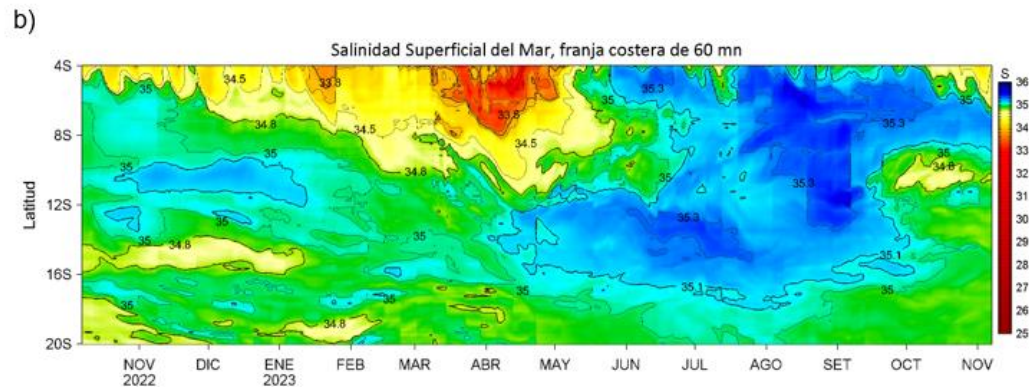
b)

Salinidad Superficial del Mar, franja costera de 60 mn

S
36
35
34
33
32
31
30
29
28
27
26
25

4S
8S
12S
16S
20S

Latitud

34.5
35
33.8
33.8
35.3
35
34.8
34.5
34.5
35
35.3
35
34.8
35
35.3
35
34.8
35.3
35
35
35.3
35
34.8
35
35.1
35
35
35.1
35
35
34.8

NOV 2022
DIC
ENE 2023
FEB
MAR
ABR
MAY
JUN
JUL
AGO
SET
OCT
NOV